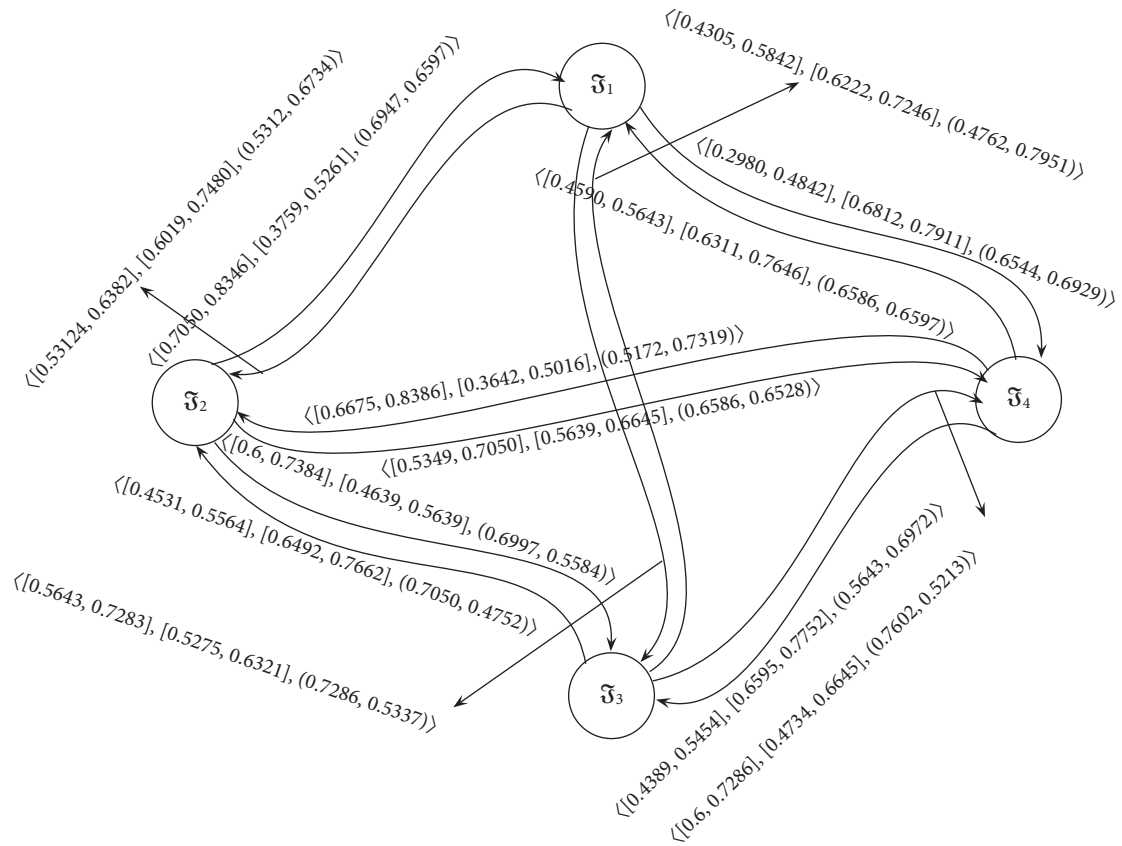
$\langle[0.53124, 0.6382], [0.6019, 0.7480], (0.5312, 0.6734)\rangle$

$\langle[0.7050, 0.8346], [0.3759, 0.5261], (0.6947, 0.6597)\rangle$

$\mathfrak{I}_1$

$\langle[0.4305, 0.5842], [0.6222, 0.7246], (0.4762, 0.7951)\rangle$

$\langle[0.2980, 0.4842], [0.6812, 0.7911], (0.6544, 0.6929)\rangle$

$\langle[0.4590, 0.5643], [0.6311, 0.7646], (0.6586, 0.6597)\rangle$

$\langle[0.6675, 0.8386], [0.3642, 0.5016], (0.5172, 0.7319)\rangle$

$\mathfrak{I}_2$

$\mathfrak{I}_4$

$\langle[0.5349, 0.7050], [0.5639, 0.6645], (0.6586, 0.6528)\rangle$

$\langle[0.6, 0.7384], [0.4639, 0.5639], (0.6997, 0.5584)\rangle$

$\langle[0.4531, 0.5564], [0.6492, 0.7662], (0.7050, 0.4752)\rangle$

$\langle[0.5643, 0.7283], [0.5275, 0.6321], (0.7286, 0.5337)\rangle$

$\mathfrak{I}_3$

$\langle[0.4389, 0.5454], [0.6595, 0.7752], (0.5643, 0.6972)\rangle$

$\langle[0.6, 0.7286], [0.4734, 0.6645], (0.7602, 0.5213)\rangle$